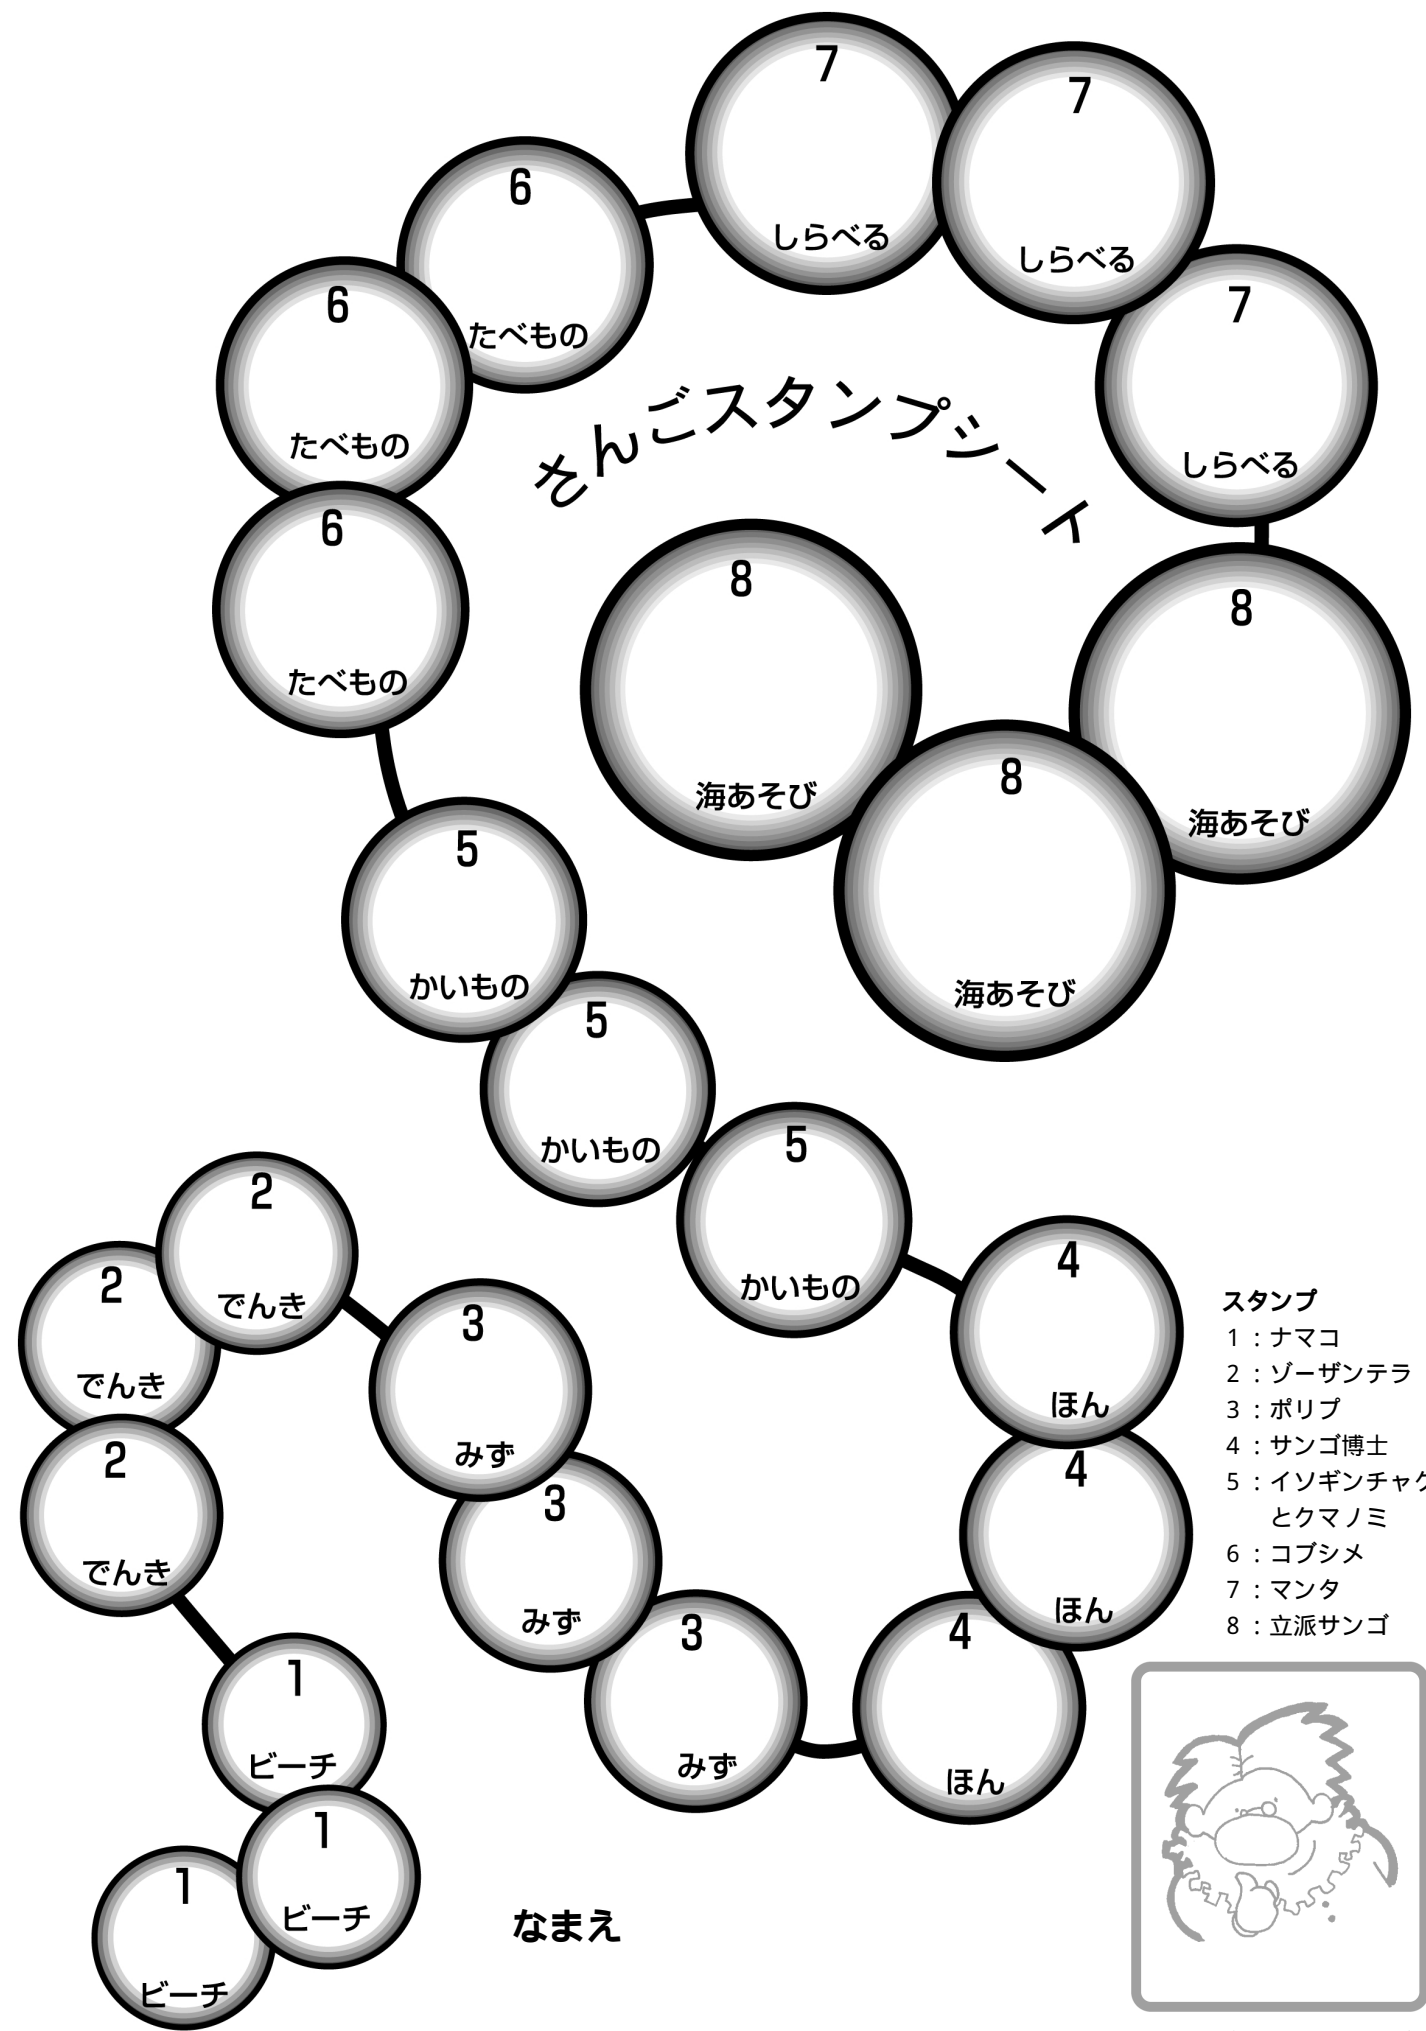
さんごスタンプシート

7
しらべる

7
しらべる

7
しらべる

6
たべもの

6
たべもの

6
たべもの

8
海あそび

8
海あそび

8
海あそび

5
かいもの

5
かいもの

5
かいもの

4
ほん

4
ほん

4
ほん

3
みず

3
みず

3
みず

2
でんき

2
でんき

2
でんき

1
ビーチ

1
ビーチ

1
ビーチ

なまえ

スタンプ
1：ナマコ
2：ゾーザンテラ
3：ポリプ
4：サンゴ博士
5：イソギンチャ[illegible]
とクマノミ
6：コブシメ
7：マンタ
8：立派サンゴ